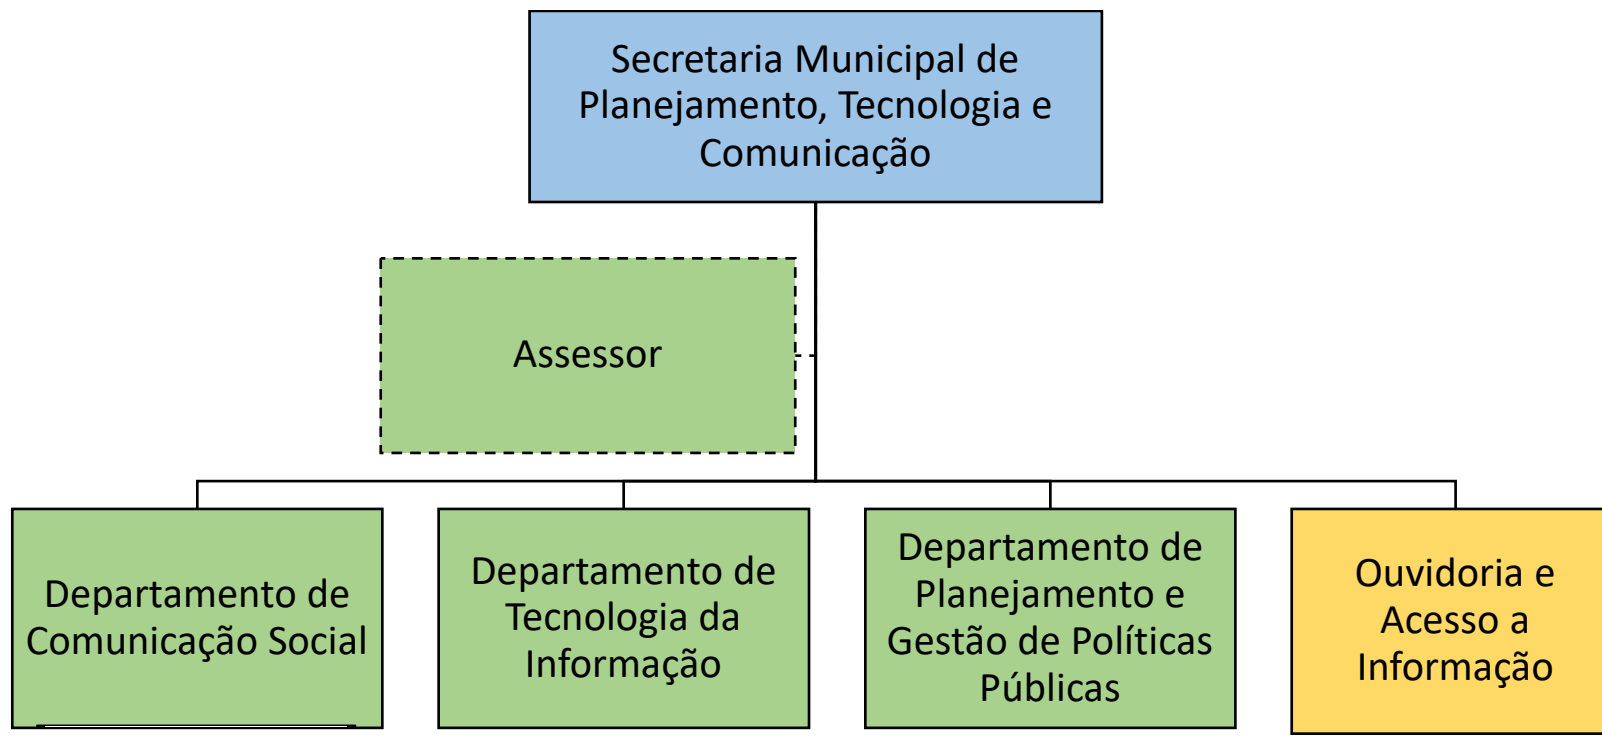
Secretaria Municipal de Planejamento, Tecnologia e Comunicação

Assessor

Departamento de Comunicação Social

Departamento de Tecnologia da Informação

Departamento de Planejamento e Gestão de Políticas Públicas

Ouvidoria e Acesso a Informação